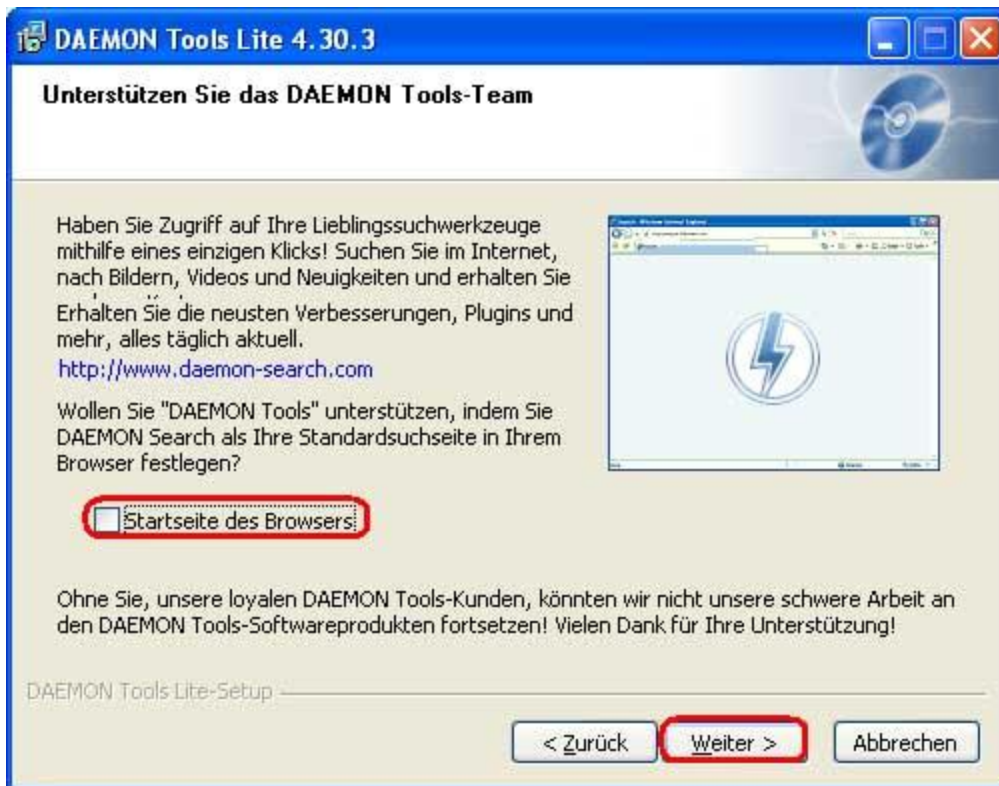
DAEMON Tools Lite 4.30.3

Unterstützen Sie das DAEMON Tools-Team

Haben Sie Zugriff auf Ihre Lieblingssuchwerkzeuge mithilfe eines einzigen Klicks! Suchen Sie im Internet, nach Bildern, Videos und Neuigkeiten und erhalten Sie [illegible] Erhalten Sie die neusten Verbesserungen, Plugins und mehr, alles täglich aktuell.
http://www.daemon-search.com

Wollen Sie "DAEMON Tools" unterstützen, indem Sie DAEMON Search als Ihre Standardsuchseite in Ihrem Browser festlegen?

Startseite des Browsers

Ohne Sie, unsere loyalen DAEMON Tools-Kunden, könnten wir nicht unsere schwere Arbeit an den DAEMON Tools-Softwareprodukten fortsetzen! Vielen Dank für Ihre Unterstützung!

DAEMON Tools Lite-Setup

< Zurück
Weiter >
Abbrechen